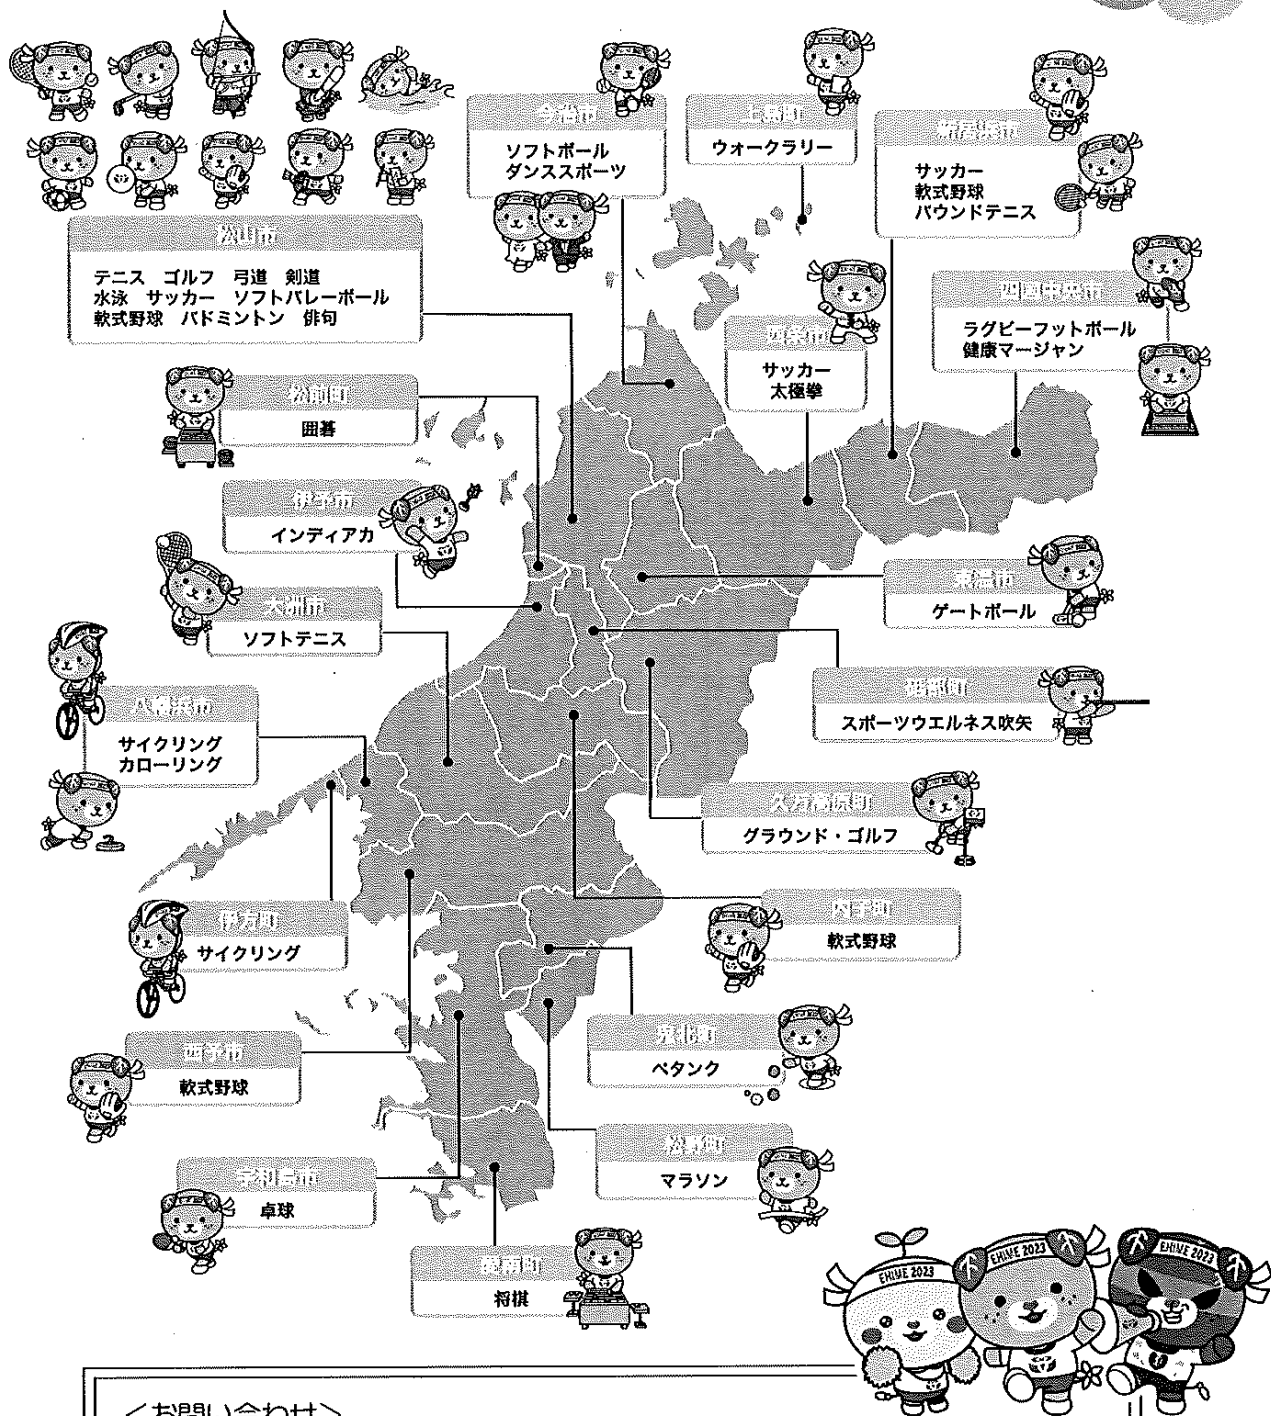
今治市
ソフトボール
ダンススポーツ

上島町
ウォークラリー

新居浜市
サッカー
軟式野球
パウンドテニス

松山市
テニス　ゴルフ　弓道　剣道
水泳　サッカー　ソフトバレーボール
軟式野球　バドミントン　俳句

四国中央市
ラグビーフットボール
健康マージャン

西条市
サッカー
太極拳

松前町
囲碁

伊予市
インディアカ

東温市
ゲートボール

大洲市
ソフトテニス

砥部町
スポーツウエルネス吹矢

八幡浜市
サイクリング
カローリング

久万高原町
グラウンド・ゴルフ

内子町
軟式野球

伊方町
サイクリング

鬼北町
ペタンク

西予市
軟式野球

松野町
マラソン

宇和島市
卓球

愛南町
将棋

EHIME 2023
EHIME 2023
EHIME 2022

＜お問い合わせ＞